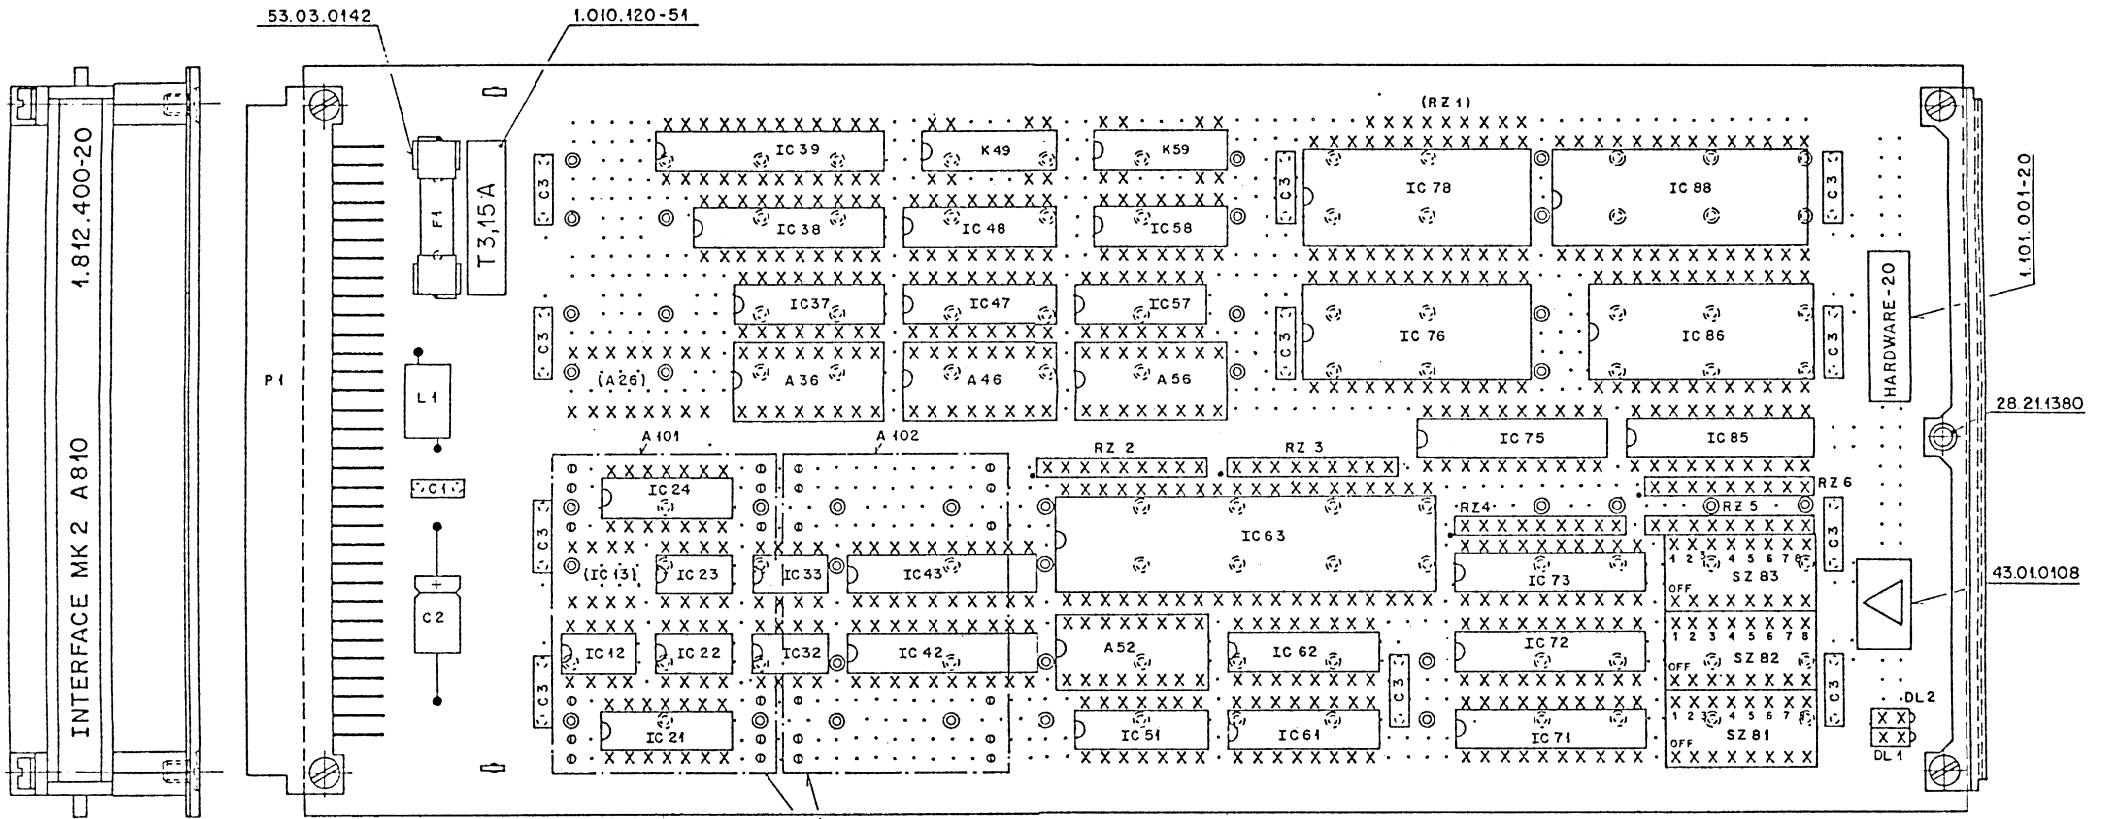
53.03.0142
1.010.120-51
INTERFACE MK 2 A810
1.812.400-20
P1
F1
T3,15 A
L1
C1
C2
C3
IC 39
K49
K59
(RZ 1)
IC 78
IC 88
IC 38
IC 48
IC 58
IC37
IC47
IC57
IC 76
IC 86
(A26)
A 36
A 46
A 56
HARDWARE-20
1.101.001-20
A 101
A 102
RZ 2
RZ 3
IC 75
IC 85
28.21.1380
IC 24
IC 63
RZ4
RZ 5
RZ 6
(IC 13)
IC 23
IC 33
IC43
IC 73
SZ 83
OFF
43.01.0108
IC 12
IC 22
IC32
IC 42
A52
IC 62
IC 72
SZ 82
1 2 3 4 5 6 7 8
DL 2
IC 21
IC 51
IC 61
IC 71
SZ 81
DL 1